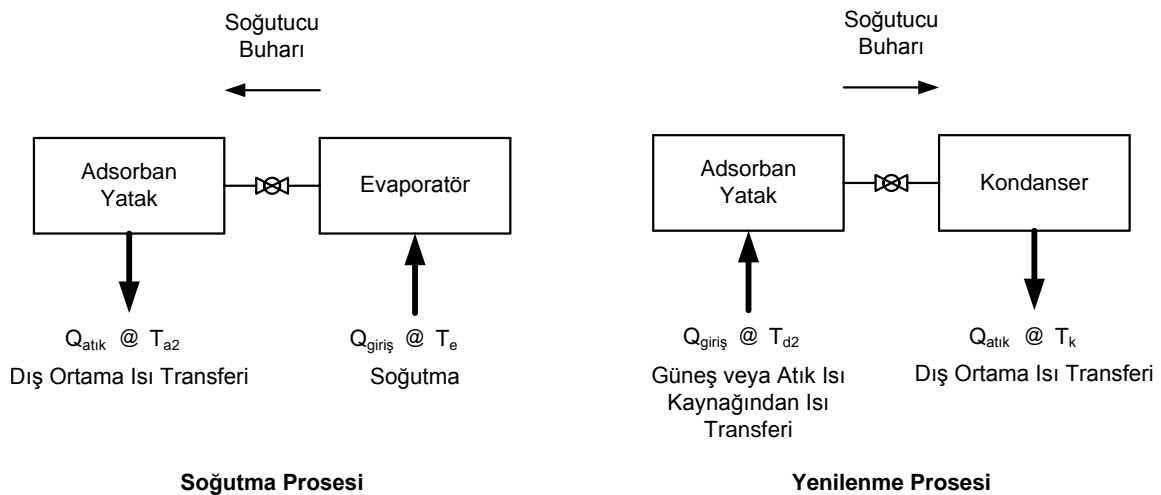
Soğutucu Buharı

Adsorban Yatak

Evaporatör

$Q_{atık}$ @ $T_{a2}$

Dış Ortama Isı Transferi

$Q_{giriş}$ @ $T_e$

Soğutma

**Soğutma Prosesi**

Soğutucu Buharı

Adsorban Yatak

Kondanser

$Q_{giriş}$ @ $T_{d2}$

Güneş veya Atık Isı Kaynağından Isı Transferi

$Q_{atık}$ @ $T_k$

Dış Ortama Isı Transferi

**Yenilenme Prosesi**